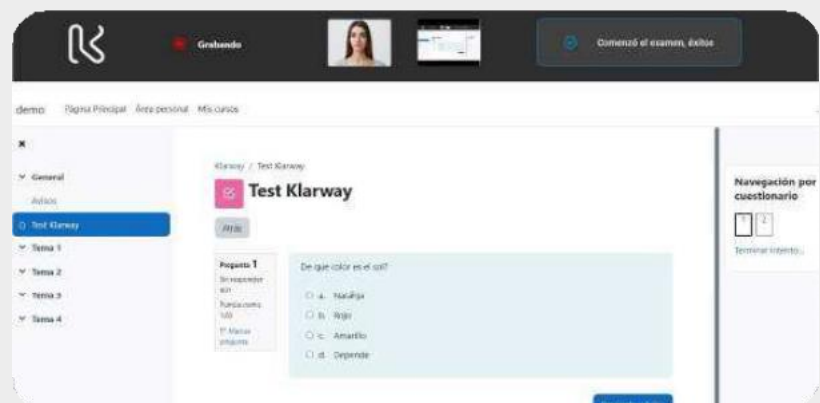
Grabando

Comenzó el examen, éxitos

demo Página Principal Área personal Mis cursos

×

General

Avisos

Test Klarway

Tema 1

Tema 2

Tema 3

Tema 4

Klarway / Test Klarway

Test Klarway

Atrás

Pregunta 1

Sin responder aún

Puntúa como 1,00

Marcar pregunta

De que color es el sol?

a. Naranja

b. Rojo

c. Amarillo

d. Depende

Navegación por cuestionario

1 2

Terminar intento...